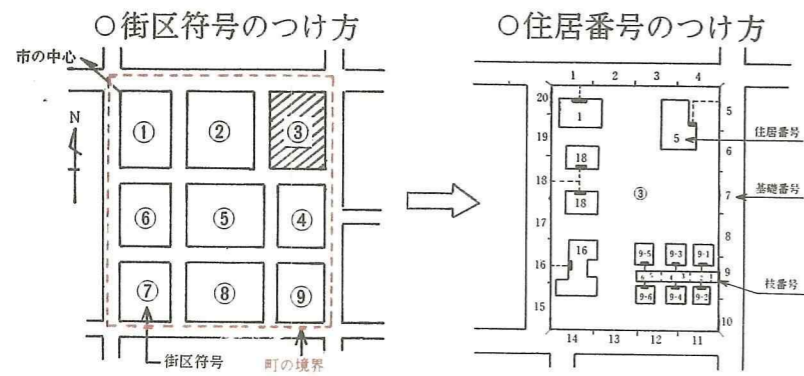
○街区符号のつけ方

市の中心

N

①
②
③
⑥
⑤
④
⑦
⑧
⑨

街区符号

町の境界

○住居番号のつけ方

1
2
3
4
20
5
1
5
19
6
住居番号
18
18
③
7
基礎番号
17
18
8
16
9-5
9-3
9-1
16
9
枝番号
9-6
9-4
9-2
15
10
14
13
12
11